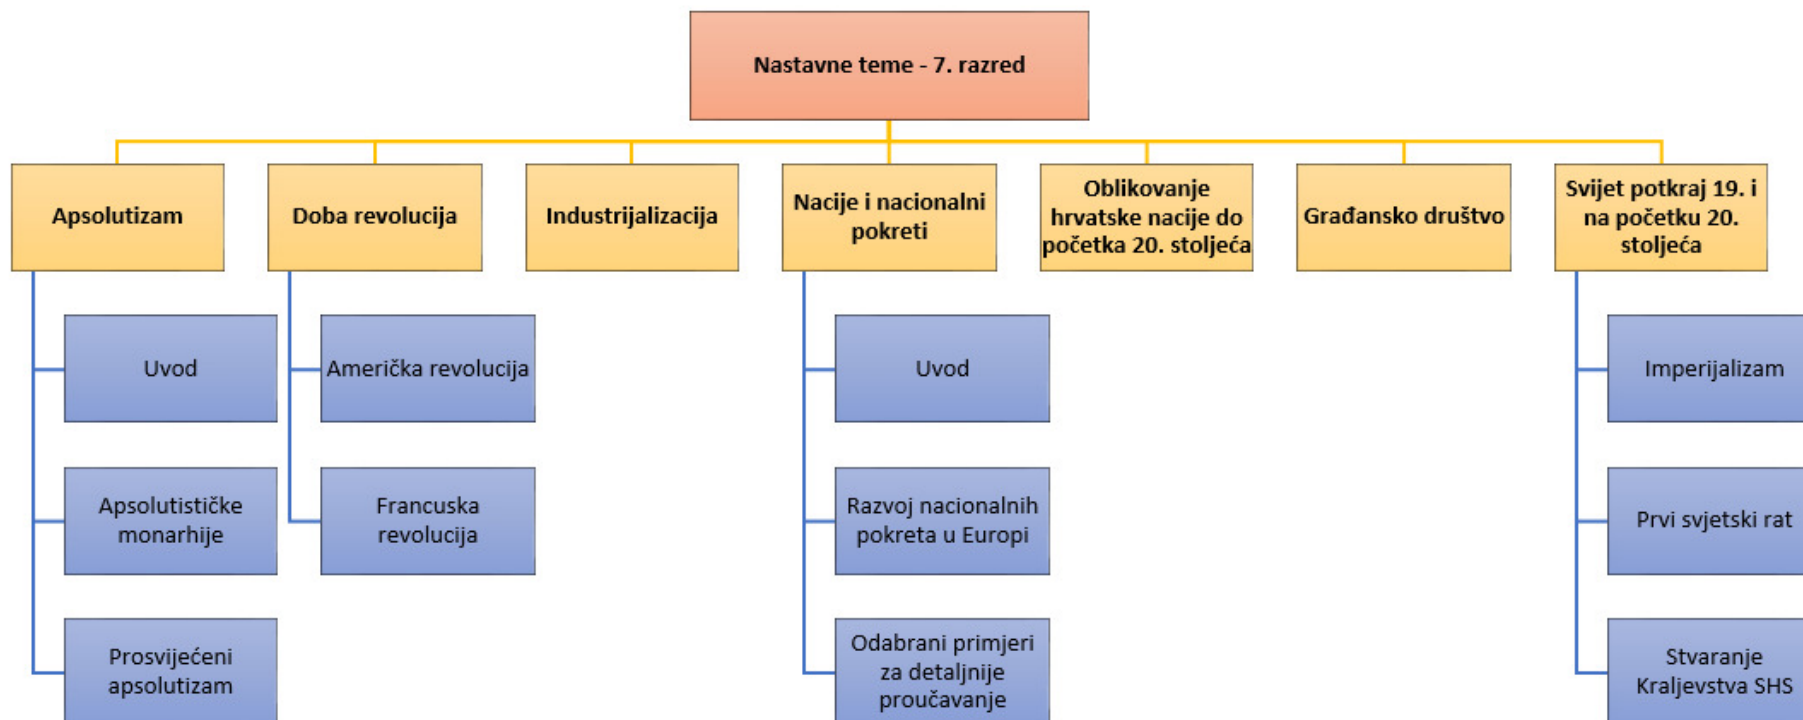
Nastavne teme - 7. razred

Apsolutizam

Uvod

Apsolutističke monarhije

Prosvijećeni apsolutizam

Doba revolucija

Američka revolucija

Francuska revolucija

Industrijalizacija

Nacije i nacionalni pokreti

Uvod

Razvoj nacionalnih pokreta u Europi

Odabrani primjeri za detaljnije proučavanje

Oblikovanje hrvatske nacije do početka 20. stoljeća

Građansko društvo

Svijet potkraj 19. i na početku 20. stoljeća

Imperijalizam

Prvi svjetski rat

Stvaranje Kraljevstva SHS